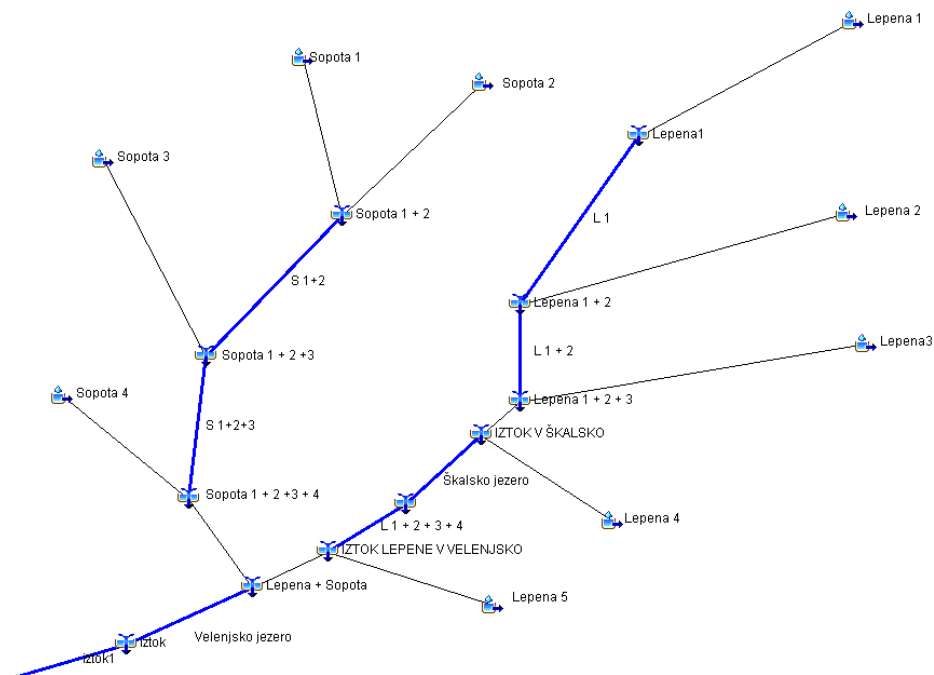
Lepena 1
Sopota 1
Sopota 2
Lepena1
Sopota 3
Sopota 1 + 2
L 1
Lepena 2
S 1+2
Lepena 1 + 2
L 1 + 2
Lepena3
Sopota 1 + 2 +3
Lepena 1 + 2 + 3
Sopota 4
IZTOK V ŠKALSKO
S 1+2+3
Škalsko jezero
Sopota 1 + 2 +3 + 4
L 1 + 2 + 3 + 4
Lepena 4
IZTOK LEPENE V VELENJSKO
Lepena + Sopota
Lepena 5
Iztok
Velenjsko jezero
Iztok1